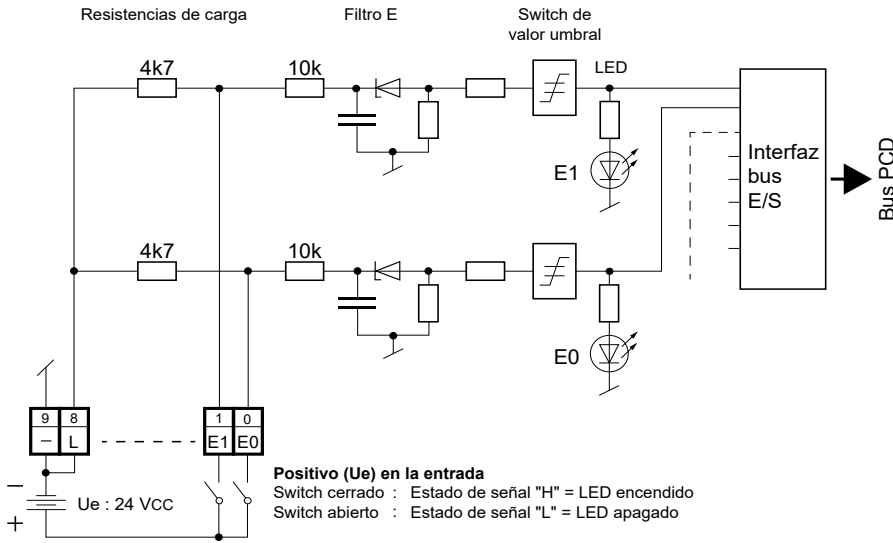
Resistencias de carga

Filtro E

Switch de valor umbral

4k7

10k

LED

Interfaz bus E/S

Bus PCD

E1

4k7

10k

E0

9
–

8
L

1
E1

0
E0

–
Ue : 24 VCC
+

**Positivo (Ue) en la entrada**
Switch cerrado : Estado de señal "H" = LED encendido
Switch abierto : Estado de señal "L" = LED apagado